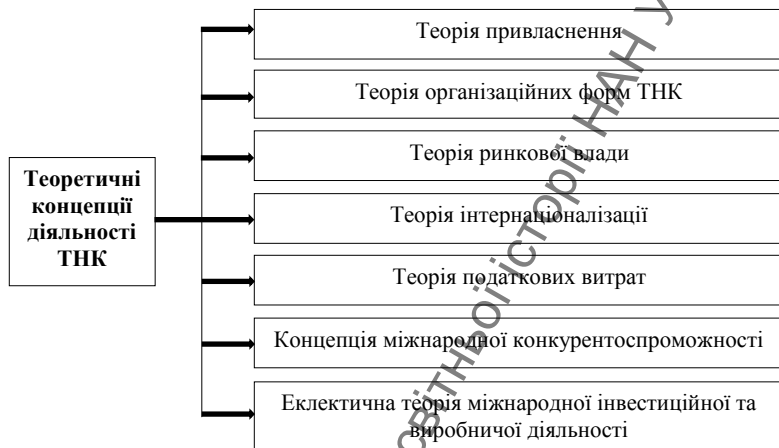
Теоретичні концепції діяльності ТНК

Теорія привласнення

Теорія організаційних форм ТНК

Теорія ринкової влади

Теорія інтернаціоналізації

Теорія податкових витрат

Концепція міжнародної конкурентоспроможності

Еклектична теорія міжнародної інвестиційної та виробничої діяльності

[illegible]світньої історії НАН У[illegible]